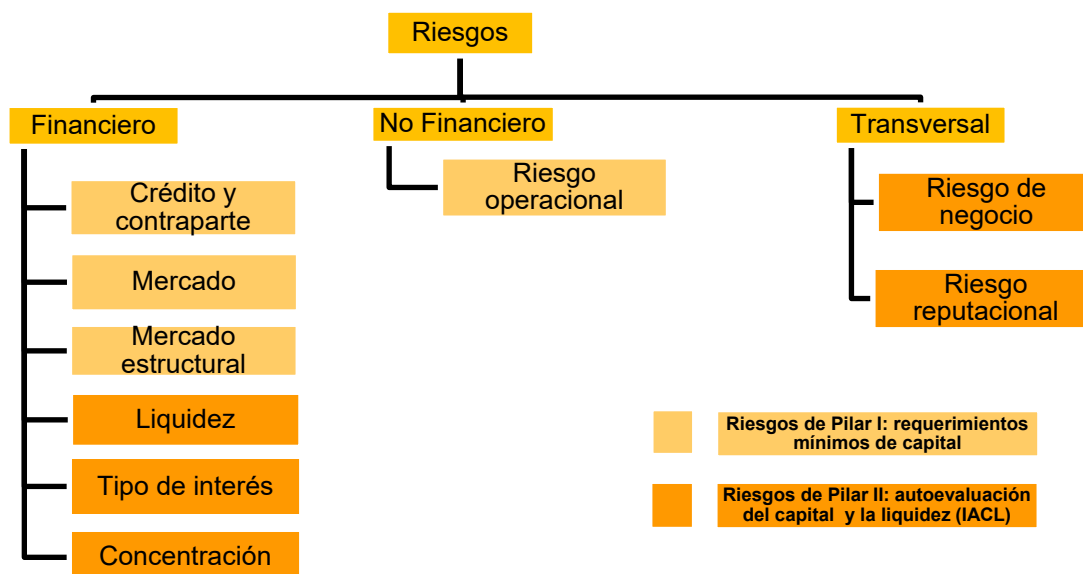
Riesgos

Financiero

Crédito y contraparte

Mercado

Mercado estructural

Liquidez

Tipo de interés

Concentración

No Financiero

Riesgo operacional

Transversal

Riesgo de negocio

Riesgo reputacional

Riesgos de Pilar I: requerimientos mínimos de capital

Riesgos de Pilar II: autoevaluación del capital y la liquidez (IACL)